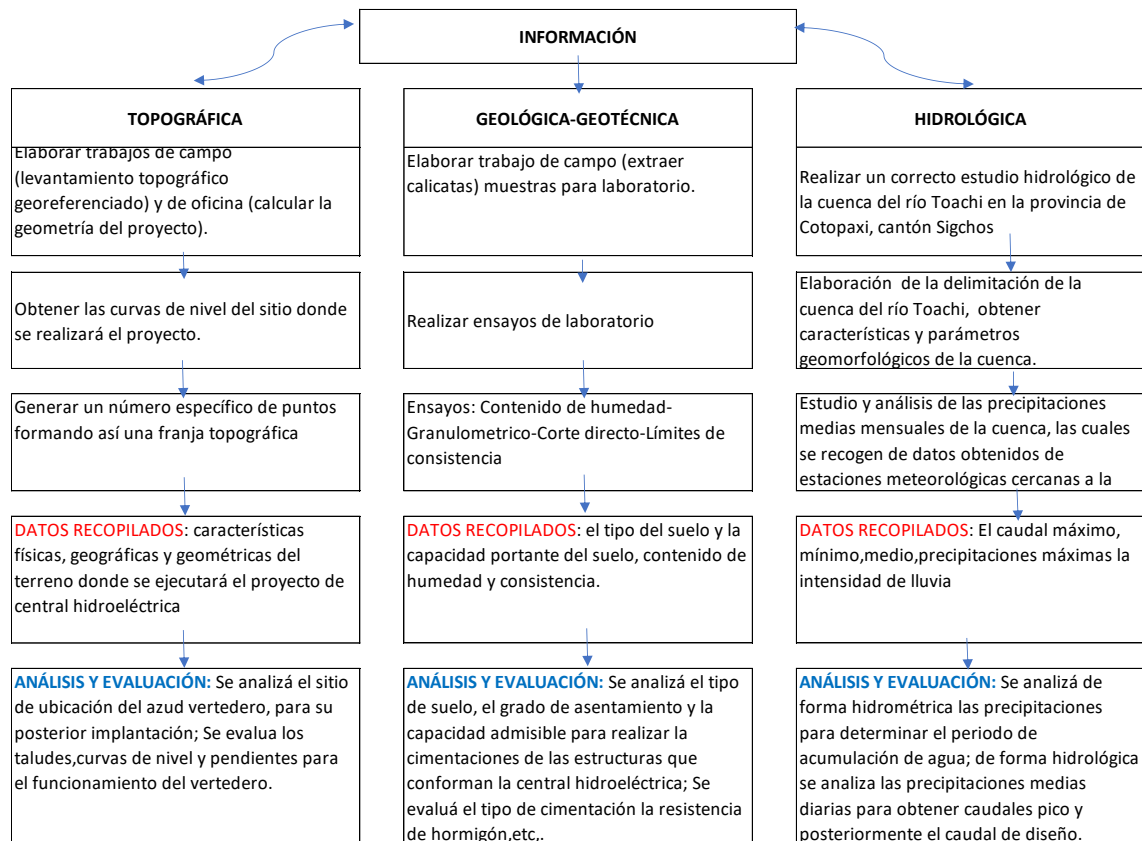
INFORMACIÓN

TOPOGRÁFICA

Elaborar trabajos de campo (levantamiento topográfico georeferenciado) y de oficina (calcular la geometría del proyecto).

Obtener las curvas de nivel del sitio donde se realizará el proyecto.

Generar un número específico de puntos formando así una franja topográfica

DATOS RECOPILADOS: características físicas, geográficas y geométricas del terreno donde se ejecutará el proyecto de central hidroeléctrica

ANÁLISIS Y EVALUACIÓN: Se analizá el sitio de ubicación del azud vertedero, para su posterior implantación; Se evalua los taludes,curvas de nivel y pendientes para el funcionamiento del vertedero.

GEOLÓGICA-GEOTÉCNICA

Elaborar trabajo de campo (extraer calicatas) muestras para laboratorio.

Realizar ensayos de laboratorio

Ensayos: Contenido de humedad-Granulometrico-Corte directo-Límites de consistencia

DATOS RECOPILADOS: el tipo del suelo y la capacidad portante del suelo, contenido de humedad y consistencia.

ANÁLISIS Y EVALUACIÓN: Se analizá el tipo de suelo, el grado de asentamiento y la capacidad admisible para realizar la cimentaciones de las estructuras que conforman la central hidroeléctrica; Se evaluá el tipo de cimentación la resistencia de hormigón,etc,.

HIDROLÓGICA

Realizar un correcto estudio hidrológico de la cuenca del río Toachi en la provincia de Cotopaxi, cantón Sigchos

Elaboración de la delimitación de la cuenca del río Toachi, obtener características y parámetros geomorfológicos de la cuenca.

Estudio y análisis de las precipitaciones medias mensuales de la cuenca, las cuales se recogen de datos obtenidos de estaciones meteorológicas cercanas a la

DATOS RECOPILADOS: El caudal máximo, mínimo,medio,precipitaciones máximas la intensidad de lluvia

ANÁLISIS Y EVALUACIÓN: Se analizá de forma hidrométrica las precipitaciones para determinar el periodo de acumulación de agua; de forma hidrológica se analiza las precipitaciones medias diarias para obtener caudales pico y posteriormente el caudal de diseño.